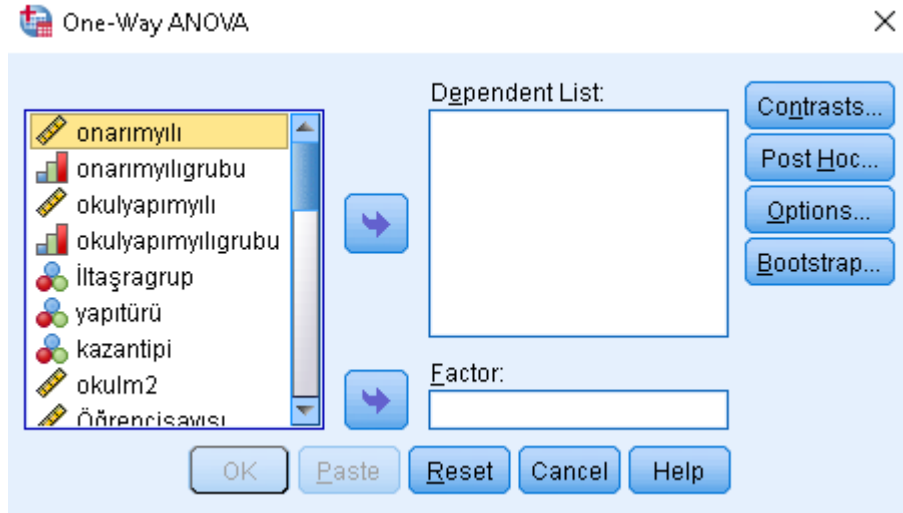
One-Way ANOVA

×

onarımyılı
onarımyılıgrubu
okulyapımyılı
okulyapımyılıgrubu
İltaşragrup
yapıtürü
kazantipi
okulm2
Öğrencisayısı

Dependent List:

Factor:

Contrasts...
Post Hoc...
Options...
Bootstrap...

OK
Paste
Reset
Cancel
Help